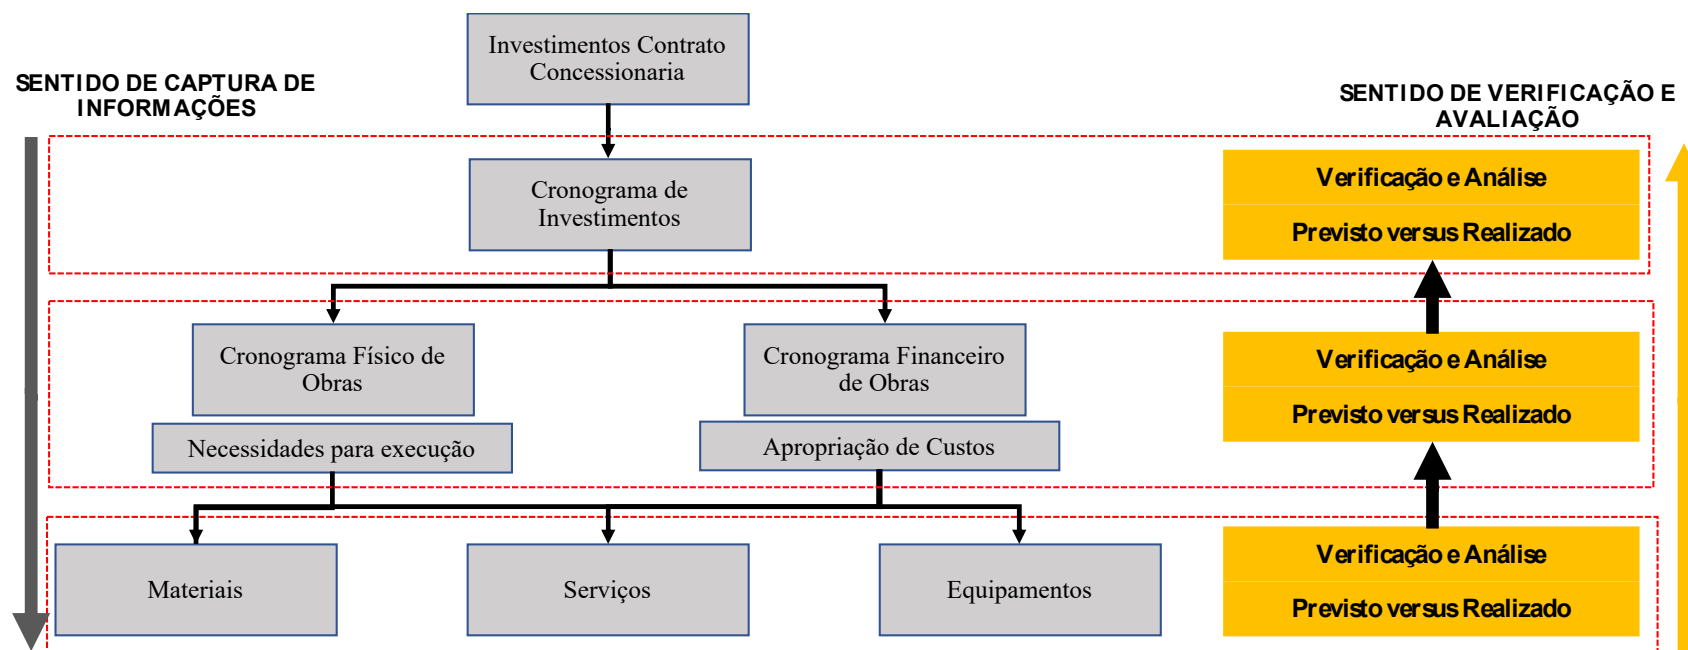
SENTIDO DE CAPTURA DE INFORMAÇÕES

Investimentos Contrato Concessionaria

SENTIDO DE VERIFICAÇÃO E AVALIAÇÃO

Cronograma de Investimentos

Verificação e Análise

Previsto versus Realizado

Cronograma Físico de Obras

Necessidades para execução

Cronograma Financeiro de Obras

Apropriação de Custos

Verificação e Análise

Previsto versus Realizado

Materiais

Serviços

Equipamentos

Verificação e Análise

Previsto versus Realizado